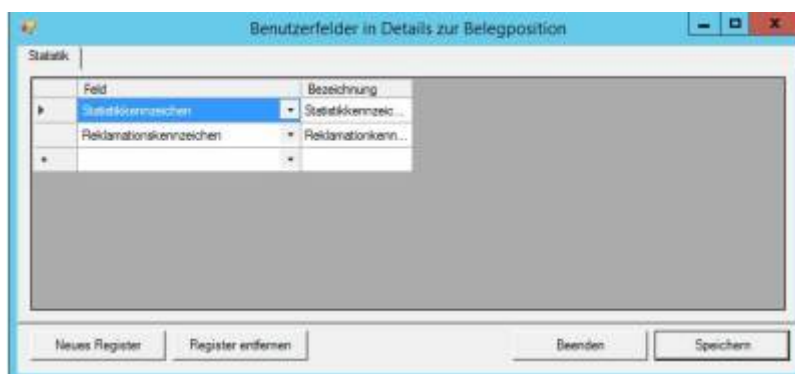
Benutzerfelder in Details zur Belegposition

Statistik

| | Feld | Bezeichnung |
|---|---|---|
| ▸ | Statistikkennzeichen | Statistikkennzeic... |
| | Reklamationskennzeichen | Reklamationkenn... |
| * | | |

Neues Register

Register entfernen

Beenden

Speichern